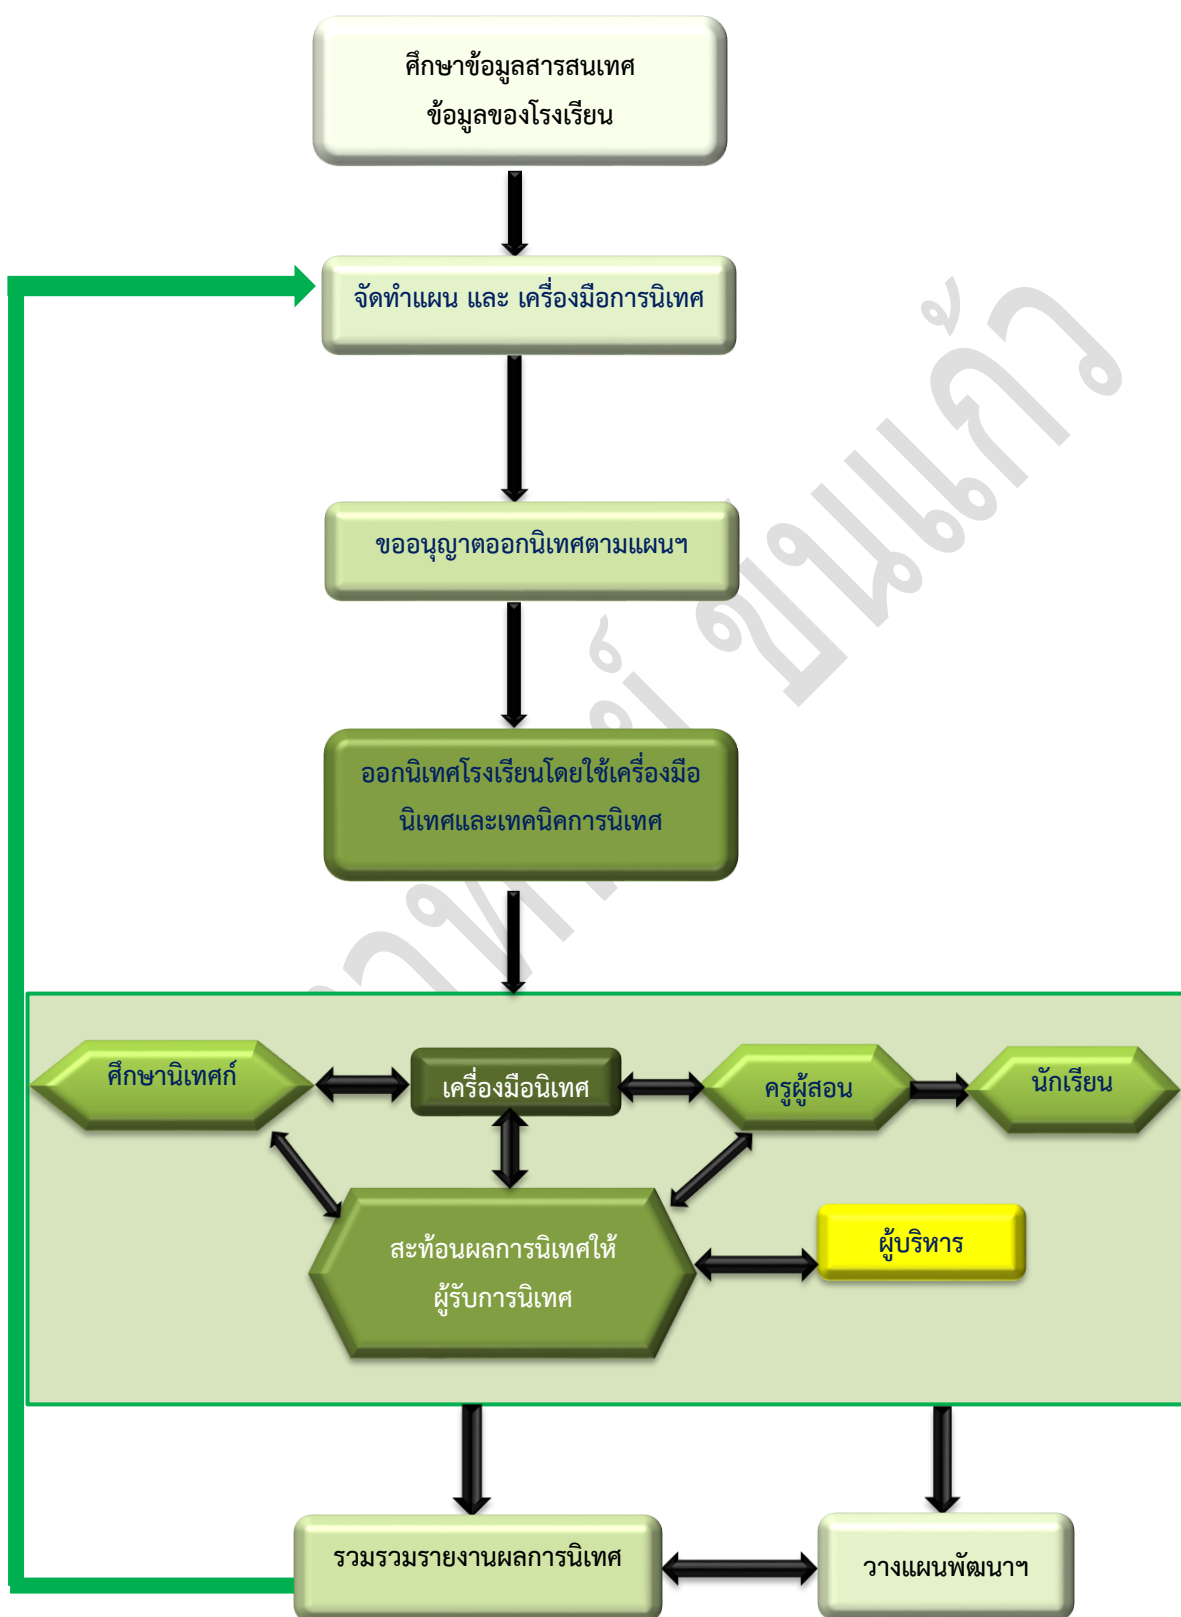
ศึกษาข้อมูลสารสนเทศ ข้อมูลของโรงเรียน

จัดทำแผน และ เครื่องมือการนิเทศ

ขออนุญาตออกนิเทศตามแผนฯ

ออกนิเทศโรงเรียนโดยใช้เครื่องมือ นิเทศและเทคนิคการนิเทศ

ศึกษานิเทศก์

เครื่องมือนิเทศ

ครูผู้สอน

นักเรียน

สะท้อนผลการนิเทศให้ ผู้รับการนิเทศ

ผู้บริหาร

รวมรวมรายงานผลการนิเทศ

วางแผนพัฒนาฯ

ขวัญใจ ขุนแก้ว